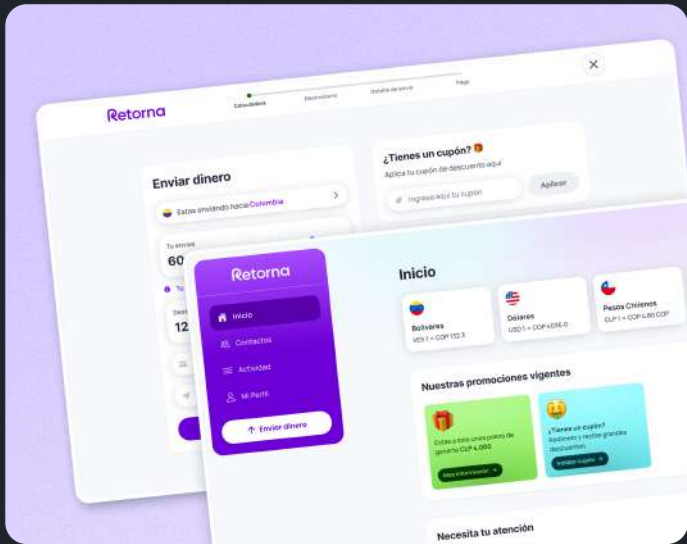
Retorna

Calculadora Destinatario Detalle de envío Pago

Enviar dinero

Estas enviando hacia Colombia

Tu envías

60

Tu

12

¿Tienes un cupón?

Aplica tu cupón de descuento aquí

Ingresa aquí tu cupón

Aplicar

Retorna

Inicio

Contactos

Actividad

Mi Perfil

Enviar dinero

Inicio

Bolívares

VES 1 = COP 112.5

Dolares

USD 1 = COP 4.056.0

Pesos Chilenos

CLP 1 = COP 4.80 COP

Nuestras promociones vigentes

Estás a tiro unos pocos de generar CLP 4.000

Más información

¿Tienes un cupón?

Aplícalo y recibe grandes descuentos

Ir al cupón

Necesita tu atención